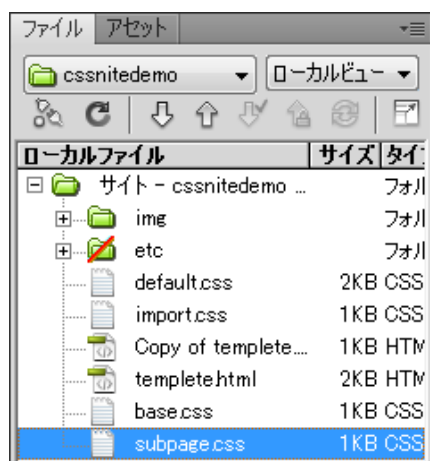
ファイル | アセット

cssnitedemo | ローカルビュー

| ローカルファイル | サイズ | タイ |
|---|---|---|
| サイト - cssnitedemo ... | | フォル |
| img | | フォル |
| etc | | フォル |
| default.css | 2KB | CSS |
| import.css | 1KB | CSS |
| Copy of templete.... | 1KB | HTM |
| templete.html | 2KB | HTM |
| base.css | 1KB | CSS |
| subpage.css | 1KB | CSS |